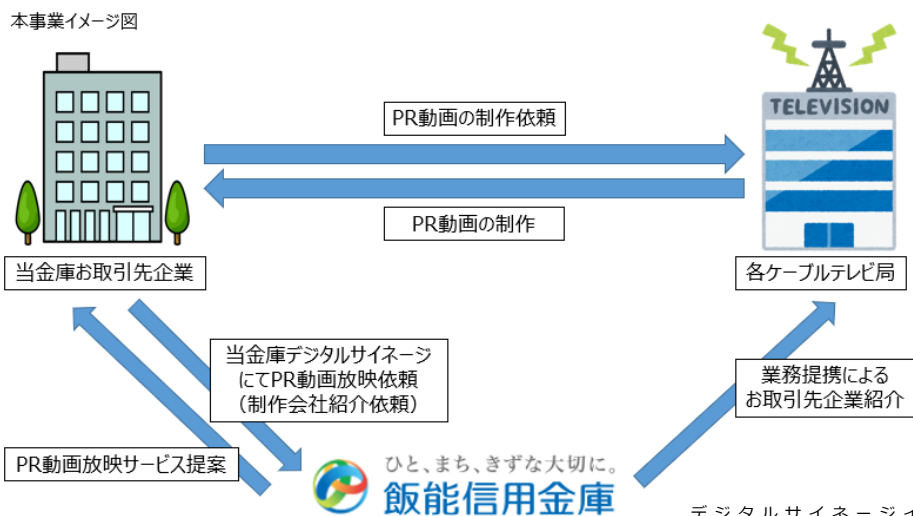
本事業イメージ図

PR動画の制作依頼

TELEVISION

PR動画の制作

当金庫お取引先企業

各ケーブルテレビ局

当金庫デジタルサイネージにてPR動画放映依頼（制作会社紹介依頼）

業務提携によるお取引先企業紹介

PR動画放映サービス提案

ひと、まち、きずな大切に。

飯能信用金庫

デジタルサイネージ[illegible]